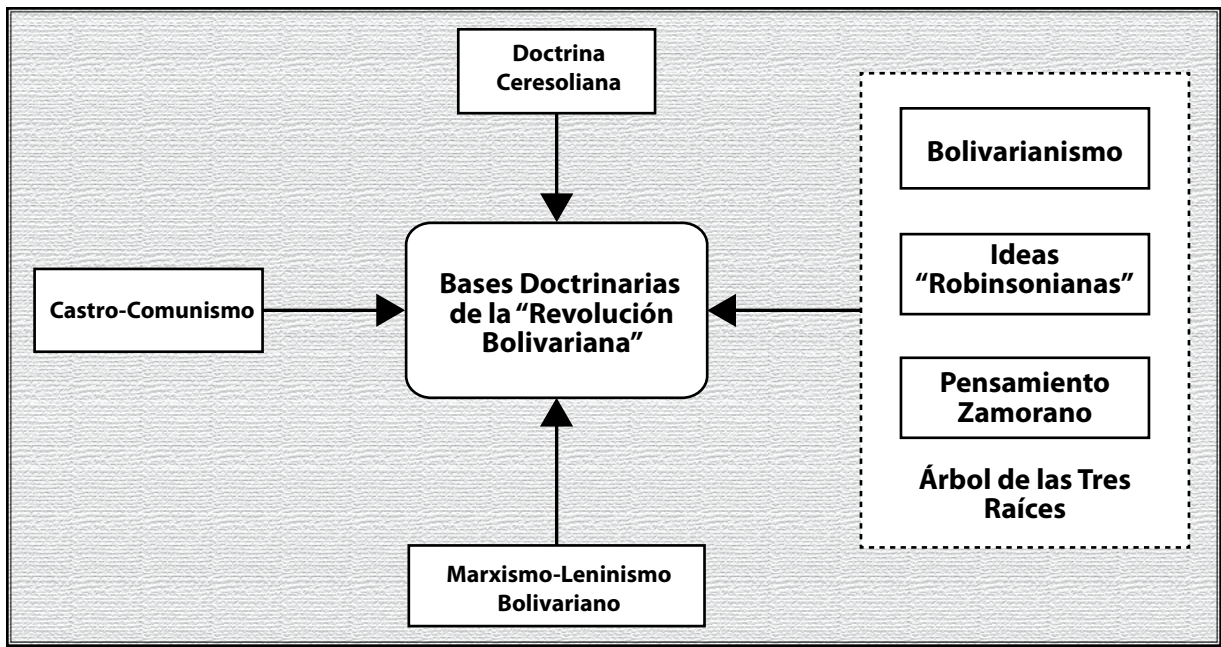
Doctrina Ceresoliana

Castro-Comunismo

Bases Doctrinarias de la “Revolución Bolivariana”

Bolivarianismo

Ideas “Robinsonianas”

Pensamiento Zamorano

Árbol de las Tres Raíces

Marxismo-Leninismo Bolivariano